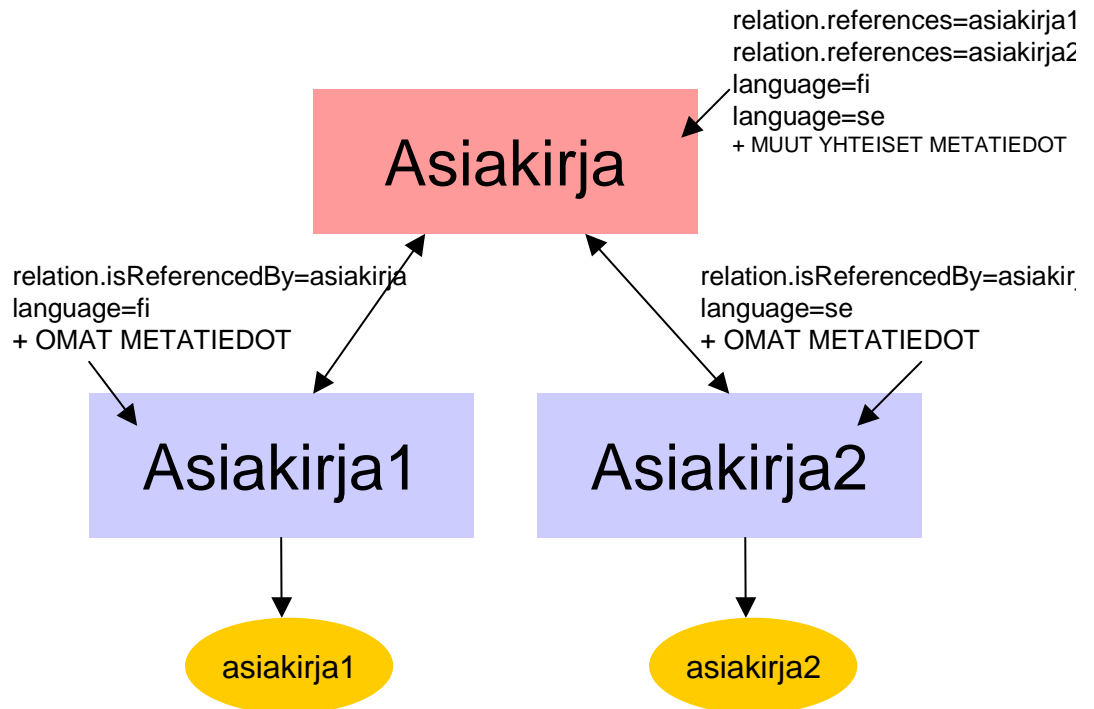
relation.references=asiakirja1
relation.references=asiakirja2
language=fi
language=se
+ MUUT YHTEISET METATIEDOT

Asiakirja

relation.isReferencedBy=asiakirja
language=fi
+ OMAT METATIEDOT

relation.isReferencedBy=asiakir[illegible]
language=se
+ OMAT METATIEDOT

Asiakirja1

Asiakirja2

asiakirja1

asiakirja2